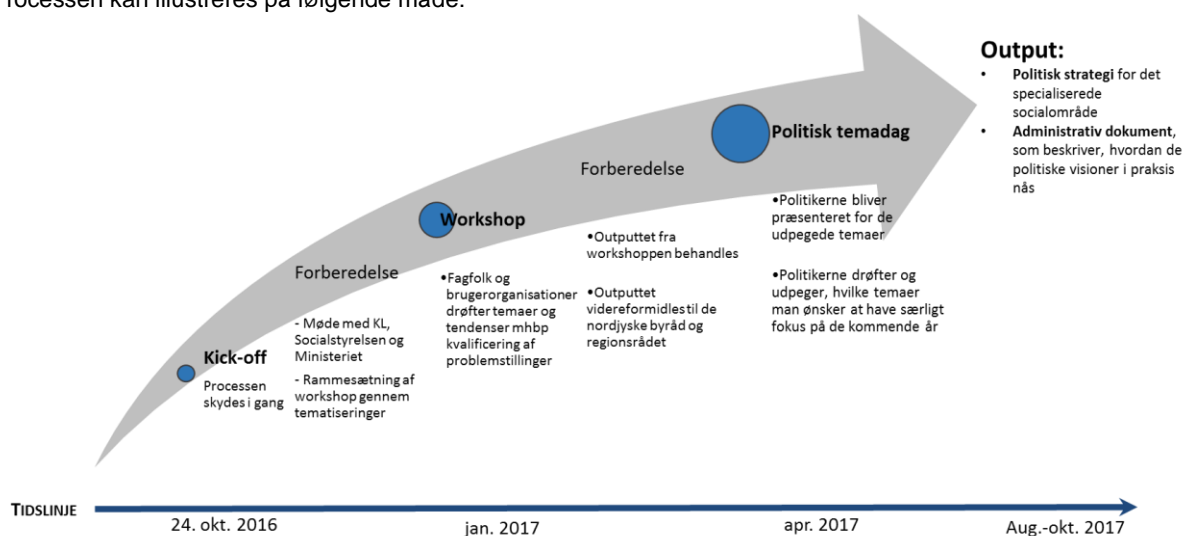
rocessen kan illustreres på følgende måde:

Output:
- **Politisk strategi** for det specialiserede socialområde
- **Administrativ dokument**, som beskriver, hvordan de politiske visioner i praksis nås

Politisk temadag

Forberedelse

Workshop

Forberedelse

Kick-off

Processen skydes i gang

- Møde med KL, Socialstyrelsen og Ministeriet

- Rammesætning af workshop gennem tematiseringer

•Fagfolk og brugerorganisationer drøfter temaer og tendenser mhbp kvalificering af problemstillinger

•Outputtet fra workshoppen behandles

•Outputtet videreformidles til de nordjyske byråd og regionsrådet

•Politikerne bliver præsenteret for de udpegede temaer

•Politikerne drøfter og udpeger, hvilke temaer man ønsker at have særligt fokus på de kommende år

TIDSLINJE

24. okt. 2016

jan. 2017

apr. 2017

Aug.-okt. 2017